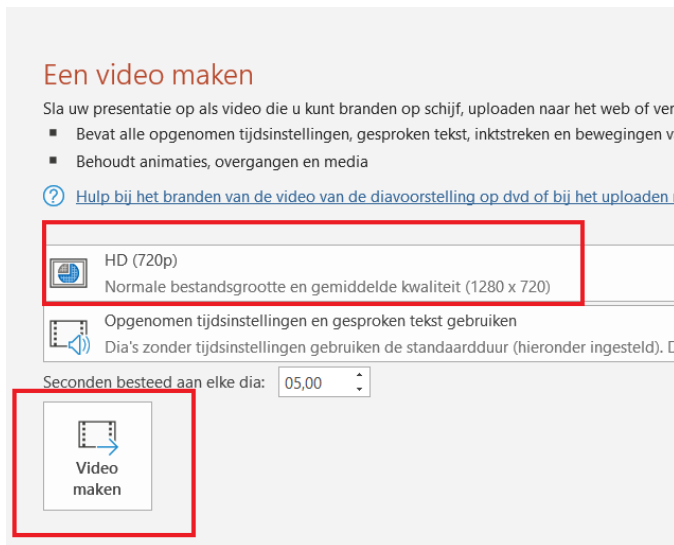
Een video maken

Sla uw presentatie op als video die u kunt branden op schijf, uploaden naar het web of ver

■ Bevat alle opgenomen tijdsinstellingen, gesproken tekst, inktstreken en bewegingen v

■ Behoudt animaties, overgangen en media

Hulp bij het branden van de video van de diavoorstelling op dvd of bij het uploaden

HD (720p)
Normale bestandsgrootte en gemiddelde kwaliteit (1280 x 720)

Opgenomen tijdsinstellingen en gesproken tekst gebruiken
Dia's zonder tijdsinstellingen gebruiken de standaardduur (hieronder ingesteld). D

Seconden besteed aan elke dia: 05,00

Video maken